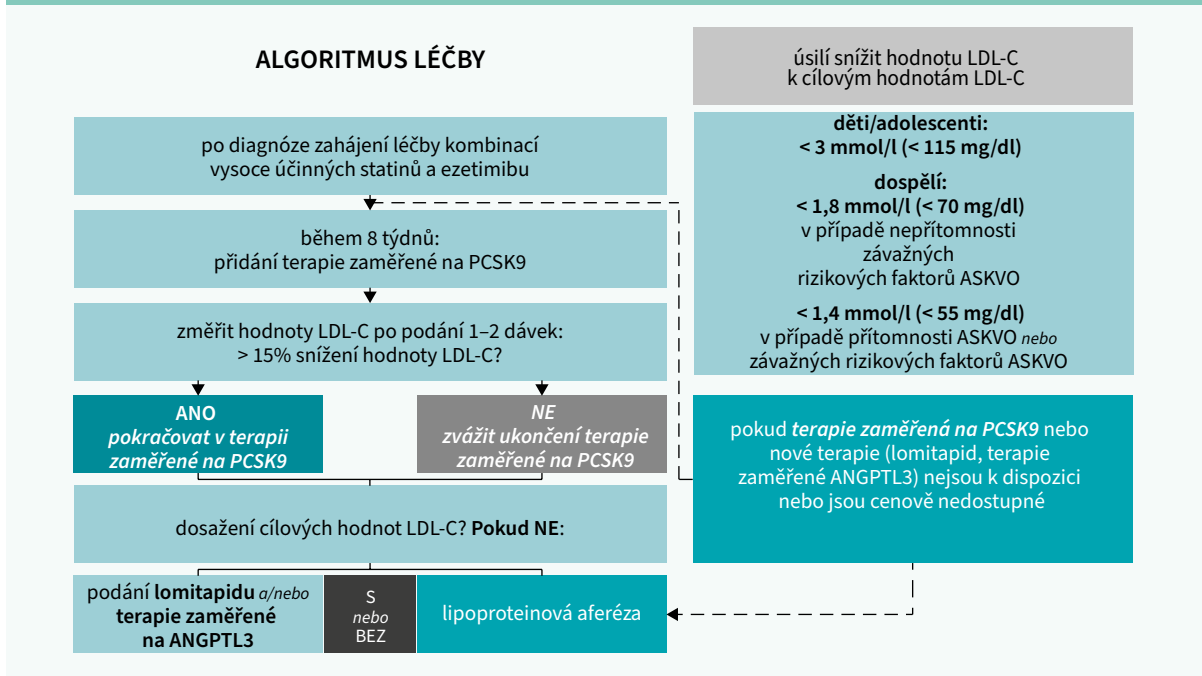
ALGORITMUS LÉČBY

po diagnóze zahájení léčby kombinací vysoce účinných statinů a ezetimibu

během 8 týdnů: přidání terapie zaměřené na PCSK9

změřit hodnoty LDL-C po podání 1–2 dávek: > 15% snížení hodnoty LDL-C?

ANO
pokračovat v terapii zaměřené na PCSK9

NE
zvážit ukončení terapie zaměřené na PCSK9

dosažení cílových hodnot LDL-C? **Pokud NE**:

podání **lomitapidu** *a/nebo* **terapie zaměřené na ANGPTL3**

S
*nebo*
BEZ

lipoproteinová aferéza

úsilí snížit hodnotu LDL-C k cílovým hodnotám LDL-C

**děti/adolescenti:**
**< 3 mmol/l (< 115 mg/dl)**

**dospělí:**
**< 1,8 mmol/l (< 70 mg/dl)**
v případě nepřítomnosti závažných rizikových faktorů ASKVO

**< 1,4 mmol/l (< 55 mg/dl)**
v případě přítomnosti ASKVO *nebo* závažných rizikových faktorů ASKVO

pokud ***terapie zaměřená na PCSK9*** nebo nové terapie (lomitapid, terapie zaměřené ANGPTL3) nejsou k dispozici nebo jsou cenově nedostupné